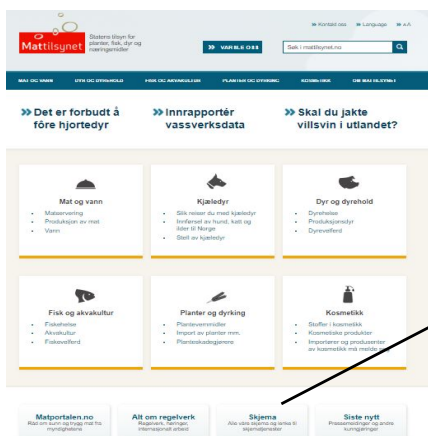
Mattilsynet Statens tilsyn for planter, fisk, dyr og næringsmidler

Kontakt oss Language A-A

VARSLE OSS

Søk i mattilsynet.no

MAT OG VANN DYR OG DYREHOLD FISK OG AKVAKULTUR PLANTER OG DYRKING KOSMETIKK OM MATTILSYNET

» Det er forbudt å føre hjortedyr

» Innrapportér vassverksdata

» Skal du jakte villsvin i utlandet?

Mat og vann
Matservering
Produksjon av mat
Vann

Kjæledyr
Slik reiser du med kjæledyr
Innførsel av hund, katt og ilder til Norge
Stell av kjæledyr

Dyr og dyrehold
Dyrehelse
Produksjonsdyr
Dyrevelferd

Fisk og akvakultur
Fiskehelse
Akvakultur
Fiskevelferd

Planter og dyrking
Plantevernmidler
Import av planter mm.
Planteskadegjørere

Kosmetikk
Stoffer i kosmetikk
Kosmetiske produkter
Importører og produsenter av kosmetikk må melde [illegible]

Matportalen.no
Råd om som og hygge mat fra myndighetene

Alt om regelverk
Regelverk, høringer, internasjonalt arbeid

Skjema
Alle våre skjema og lenker til selvbetjeningsløsninger

Siste nytt
Pressemeldinger og andre kunngjøringer